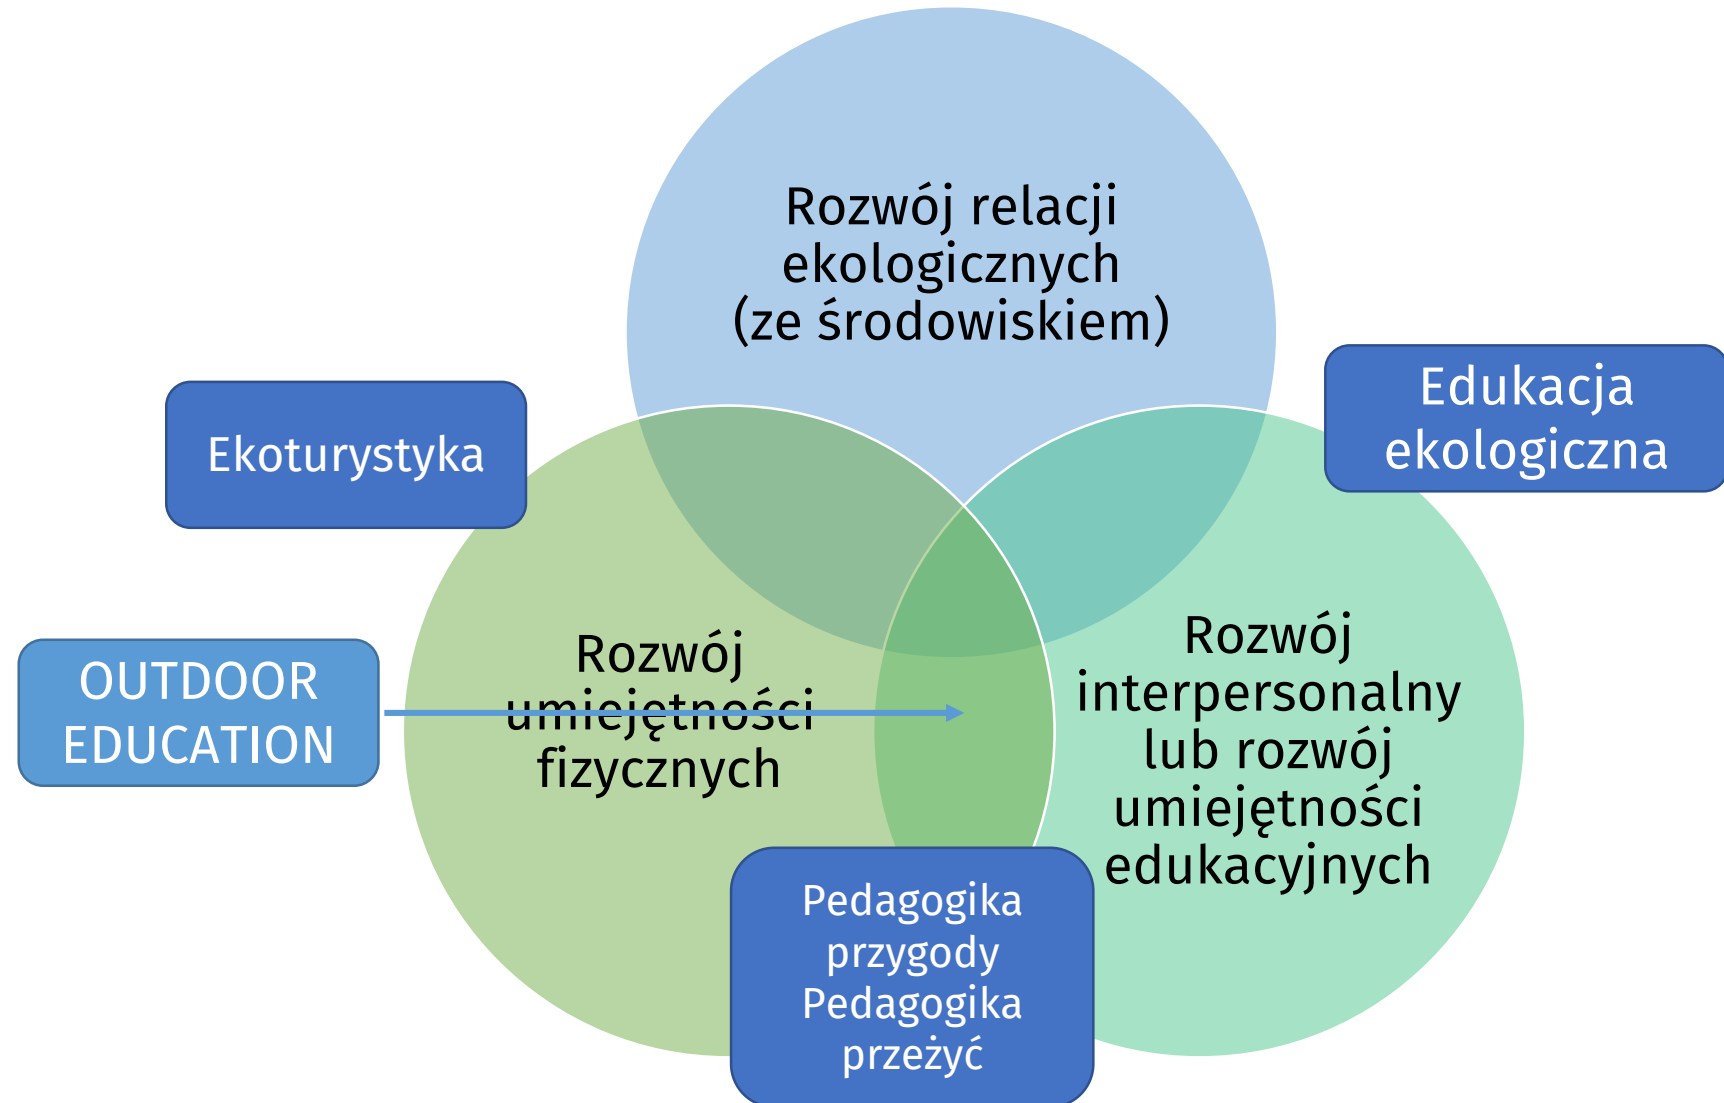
Rozwój relacji ekologicznych (ze środowiskiem)

Ekoturystyka

Edukacja ekologiczna

OUTDOOR EDUCATION

Rozwój umiejętności fizycznych

Rozwój interpersonalny lub rozwój umiejętności edukacyjnych

Pedagogika przygody Pedagogika przeżyć